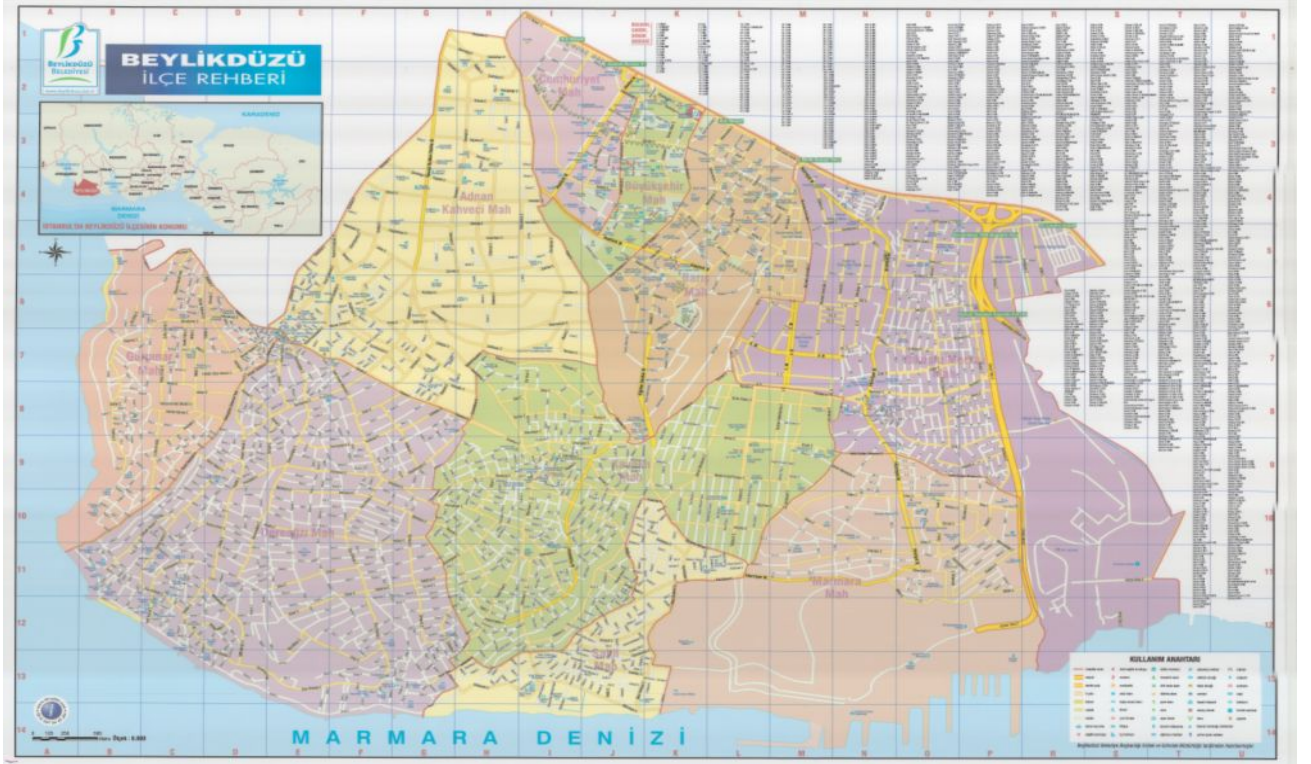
BEYLİKDÜZÜ BELEDİYESİ

BEYLİKDÜZÜ
İLÇE REHBERİ

KARADENİZ

MARMARA DENİZİ

İSTANBUL'DA BEYLİKDÜZÜ İLÇESİNİN KONUMU

A B C D E F G H I J K L M N O P R S T U

1 2 3 4 5 6 7 8 9 10 11 12 13 14

Cumhuriyet Mah

Büyükşehir Mah

Adnan Kahveci Mah

Gürpınar Mah

Yakuplu Mah

Marmara Mah

Sahil Mah

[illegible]

KULLANIM ANAHTARI

Ölçek: 1:8.000

MARMARA DENİZİ